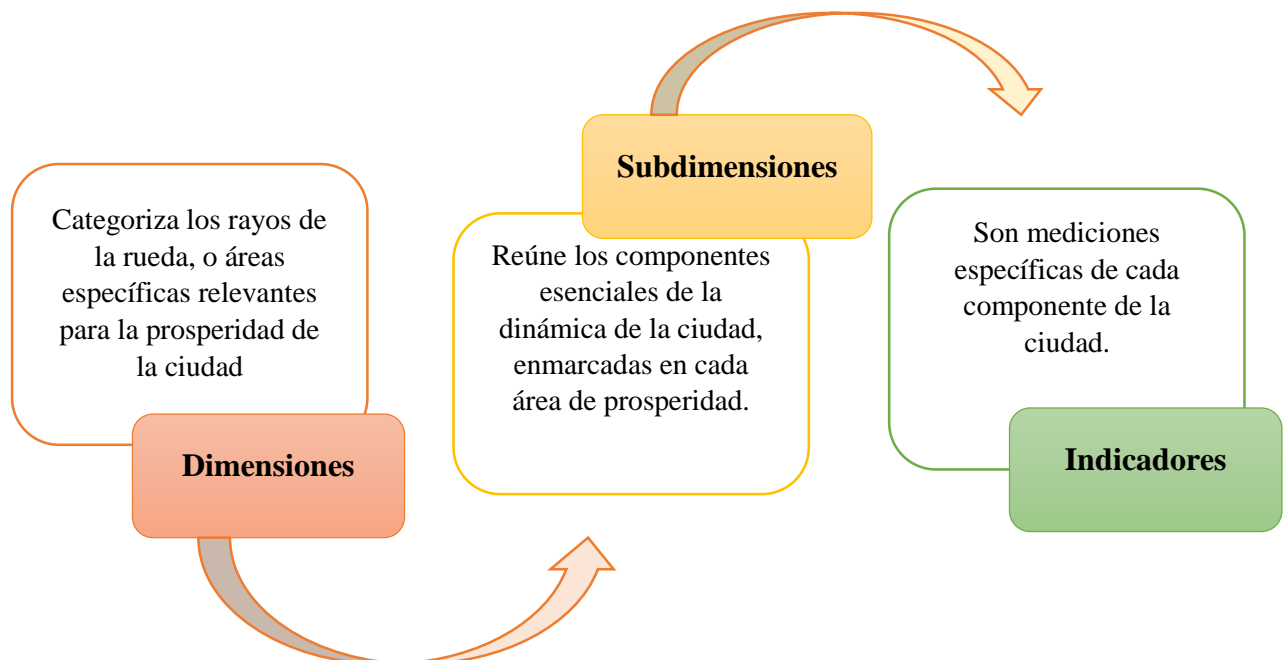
Categoriza los rayos de la rueda, o áreas específicas relevantes para la prosperidad de la ciudad

Dimensiones

Subdimensiones

Reúne los componentes esenciales de la dinámica de la ciudad, enmarcadas en cada área de prosperidad.

Son mediciones específicas de cada componente de la ciudad.

Indicadores